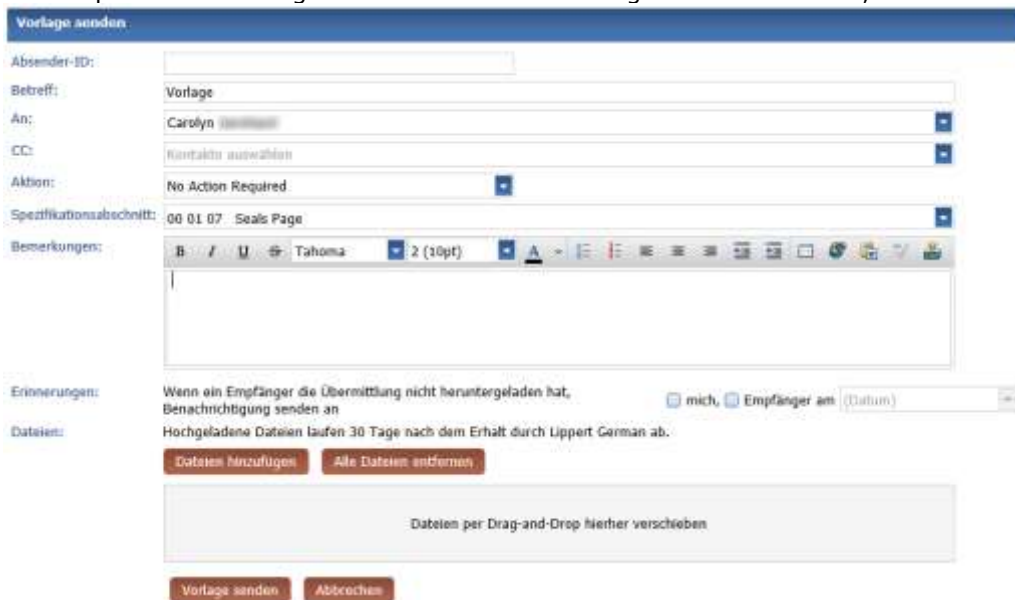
Vorlage senden

Absender-ID:

Betreff: Vorlage

An: Carolyn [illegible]

CC: Kontakte auswählen

Aktion: No Action Required

Spezifikationsabschnitt: 00 01 07 Seals Page

Bemerkungen: B I U S Tahoma 2 (10pt) A

Erinnerungen: Wenn ein Empfänger die Übermittlung nicht heruntergeladen hat, Benachrichtigung senden an mich, Empfänger am (Datum)

Dateien: Hochgeladene Dateien laufen 30 Tage nach dem Erhalt durch Lippert German ab.

Dateien hinzufügen Alle Dateien entfernen

Dateien per Drag-and-Drop hierher verschieben

Vorlage senden Abbrechen